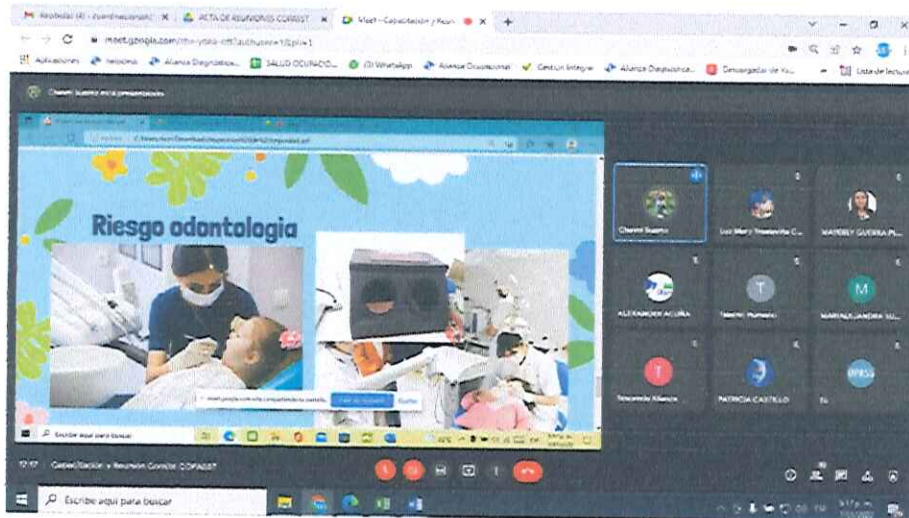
Recibidas (4) - coordinacion | ACTA DE REUNIONES COPASST | Meet – Capacitación y Reun

meet.google.com

Aplicaciones | Alianza Diagnóstica | SALUD OCUPACIO... | (3) WhatsApp | Alianza Ocupacional | Gestión Integral | Alianza Diagnóstica | Descargadas de Yo... | Lista de lectura

Chanmi Suarez está presentando

Riesgo odontologia

meet.google.com está compartiendo tu pantalla. Dejar de compartir Ocultar

Escribe aquí para buscar

Chanmi Suarez

Luz Mery Trasleviña C...

NAYIBEY GUERRA PI...

ALEXANDER ACUÑA

Talento Humano

MARIALEJANDRA SU...

Tesorería Alianza

PATRICIA CASTILLO

T

M

12:17 | Capacitación y Reunión Comité COPASST

Escribe aquí para buscar